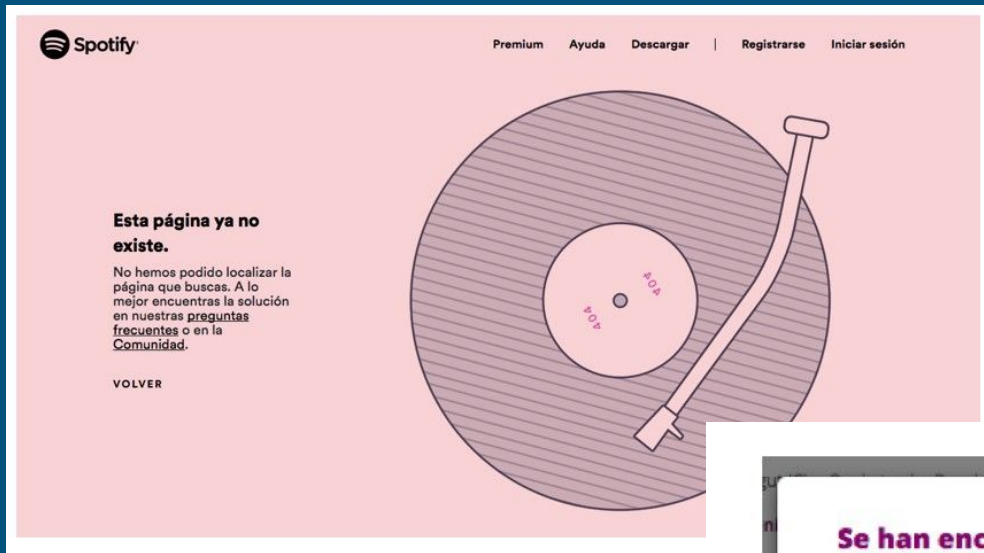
Spotify

Premium Ayuda Descargar | Registrarse Iniciar sesión

Esta página ya no existe.

No hemos podido localizar la página que buscas. A lo mejor encuentras la solución en nuestras preguntas frecuentes o en la Comunidad.

VOLVER

404

404

Se han enc